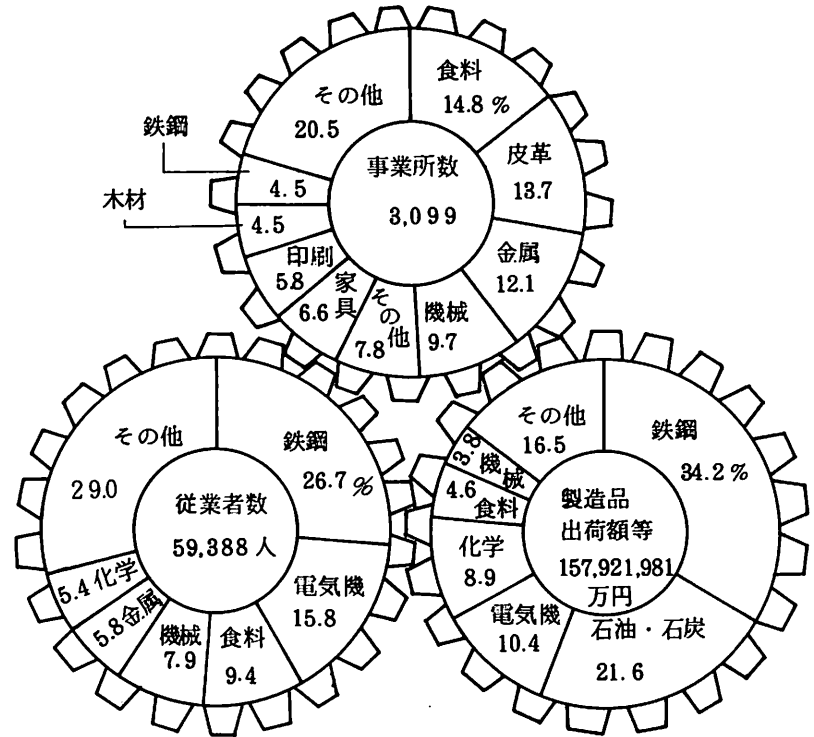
その他
20.5

食料
14.8 %

鉄鋼
4.5

木材
4.5

事業所数
3,099

皮革
13.7

印刷
5.8

家具
6.6

その他
7.8

機械
9.7

金属
12.1

その他
29.0

鉄鋼
26.7 %

従業者数
59,388 人

5.4 化学

5.8 金属

機械
7.9

食料
9.4

電気機
15.8

その他
16.5

3.8 機械

4.6 食料

鉄鋼
34.2 %

製造品
出荷額等
157,921,981
万円

化学
8.9

電気機
10.4

石油・石炭
21.6